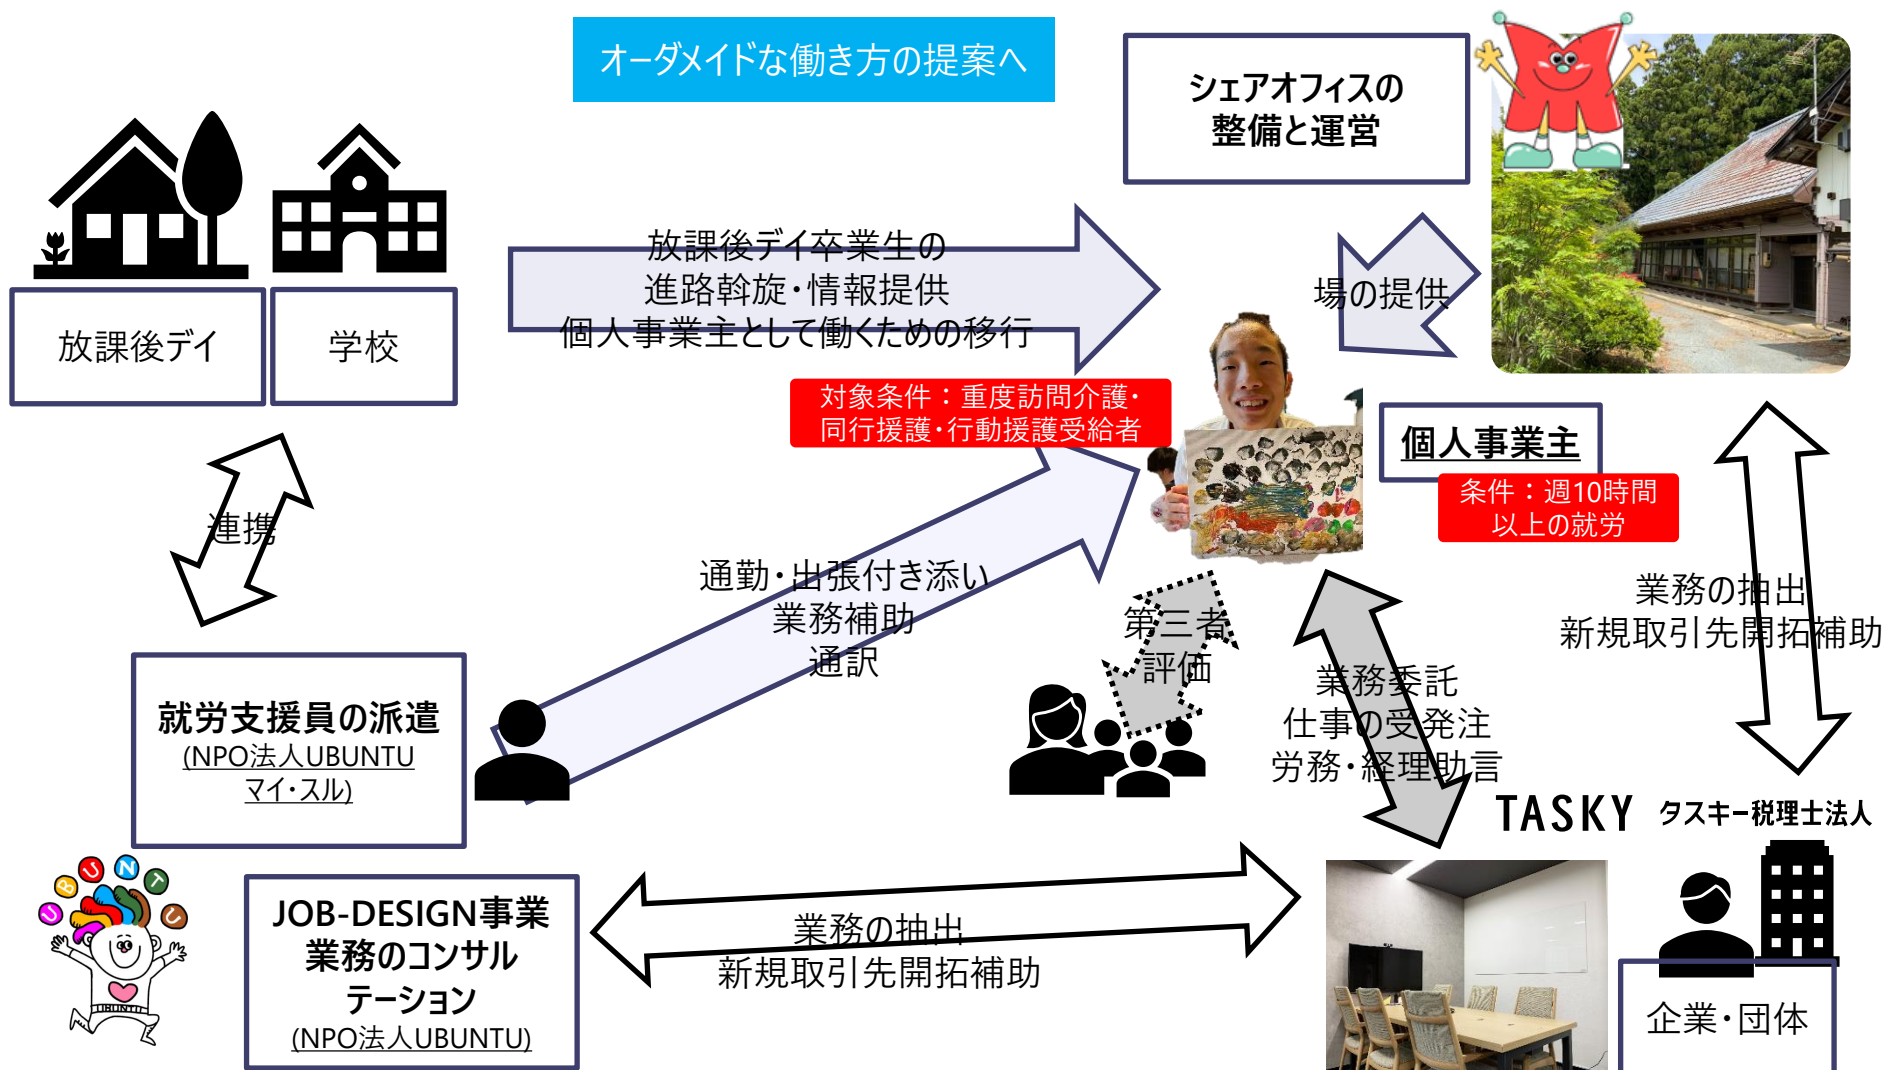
オーダメイドな働き方の提案へ

シェアオフィスの
整備と運営

放課後デイ

学校

放課後デイ卒業生の
進路斡旋・情報提供
個人事業主として働くための移行

場の提供

対象条件：重度訪問介護・
同行援護・行動援護受給者

個人事業主

条件：週10時間
以上の就労

連携

通勤・出張付き添い
業務補助
通訳

第三者
評価

業務の抽出
新規取引先開拓補助

業務委託
仕事の受発注
労務・経理助言

就労支援員の派遣
(NPO法人UBUNTU
マイ・スル)

TASKY タスキー税理士法人

U B U N T U

UBUNTU

JOB-DESIGN事業
業務のコンサルテーション
(NPO法人UBUNTU)

業務の抽出
新規取引先開拓補助

企業・団体